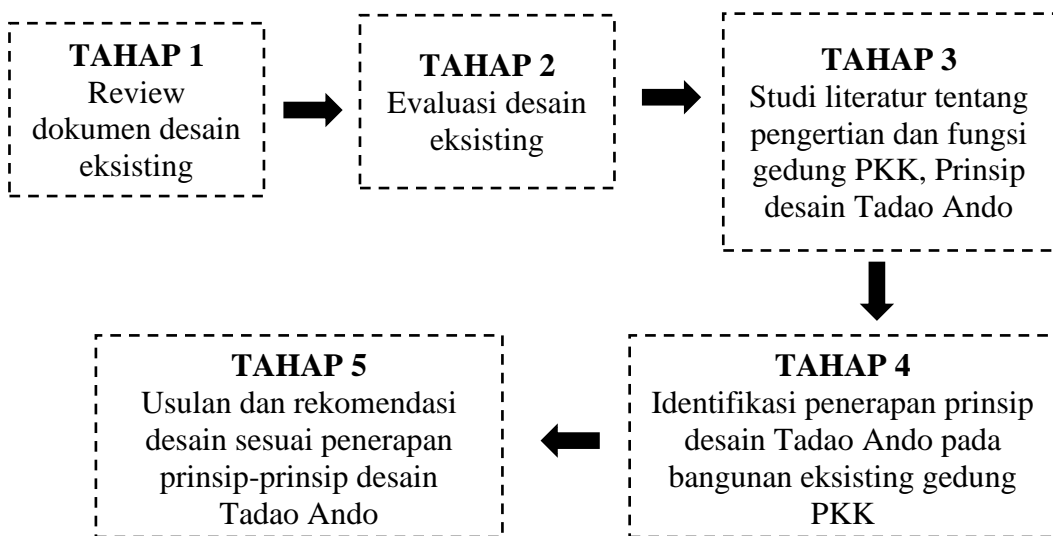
TAHAP 1
Review dokumen desain eksisting

TAHAP 2
Evaluasi desain eksisting

TAHAP 3
Studi literatur tentang pengertian dan fungsi gedung PKK, Prinsip desain Tadao Ando

TAHAP 4
Identifikasi penerapan prinsip desain Tadao Ando pada bangunan eksisting gedung PKK

TAHAP 5
Usulan dan rekomendasi desain sesuai penerapan prinsip-prinsip desain Tadao Ando